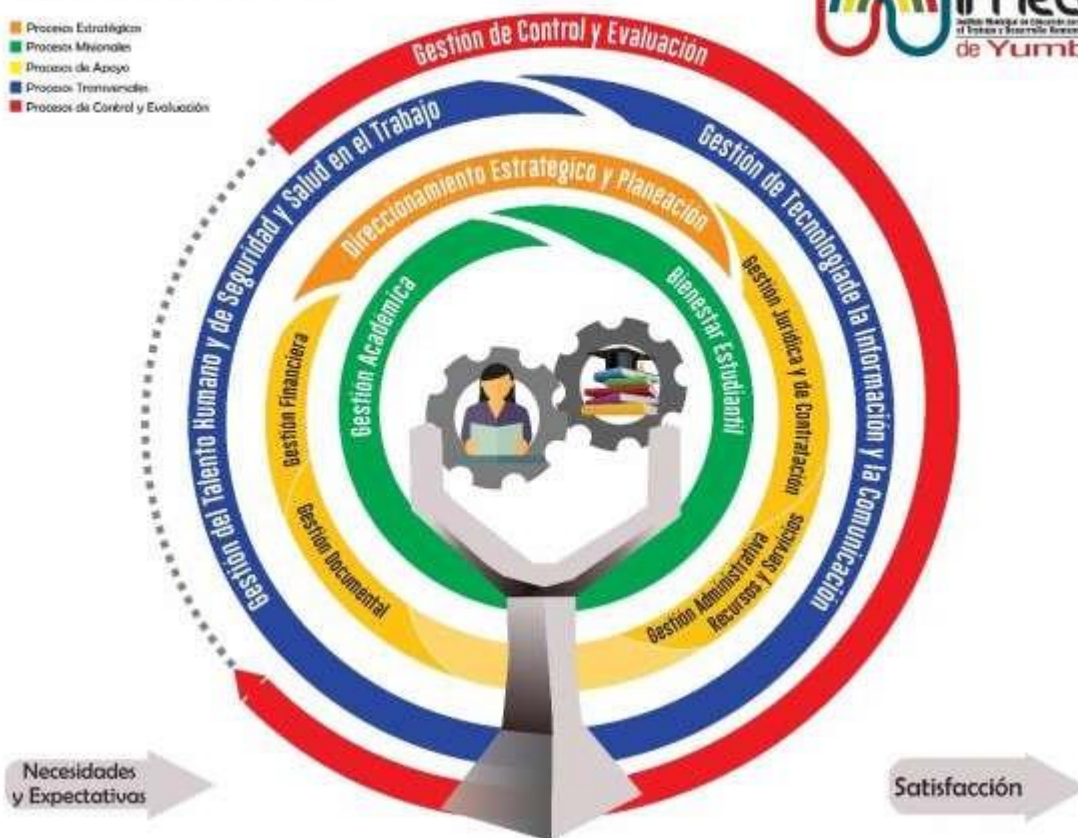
Procesos Estratégicos
Procesos Misionales
Procesos de Apoyo
Procesos Transversales
Procesos de Control y Evaluación

de Yumb

Gestión de Control y Evaluación

Gestión del Talento Humano y de Seguridad y Salud en el Trabajo

Gestión de Tecnologíade la Información y la Comunicación

Direccionamiento Estratégico y Planeación

Gestión Financiera

Gestión Documental

Gestión Jurídica y de Contratación

Gestión Administrativa Recursos y Servicios

Gestión Académica

Bienestar Estudiantil

Necesidades y Expectativas

Satisfacción